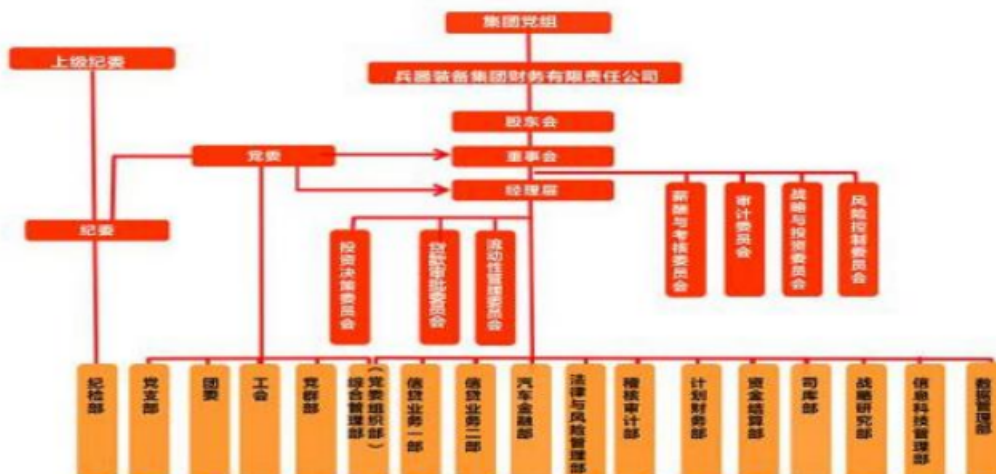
集团党组

上级纪委

兵器装备集团财务有限责任公司

股东会

党委

董事会

经理层

纪委

薪酬与考核委员会

审计委员会

战略与投资委员会

风险控制委员会

投资决策委员会

贷款审批委员会

流动性管理委员会

纪检部

党支部

团委

工会

党群部

综合管理部（党委组织部）

信贷业务一部

信贷业务二部

汽车金融部

法律与风险管理部

稽核审计部

计划财务部

资金结算部

司库部

战略研究部

信息科技管理部

数据管理部